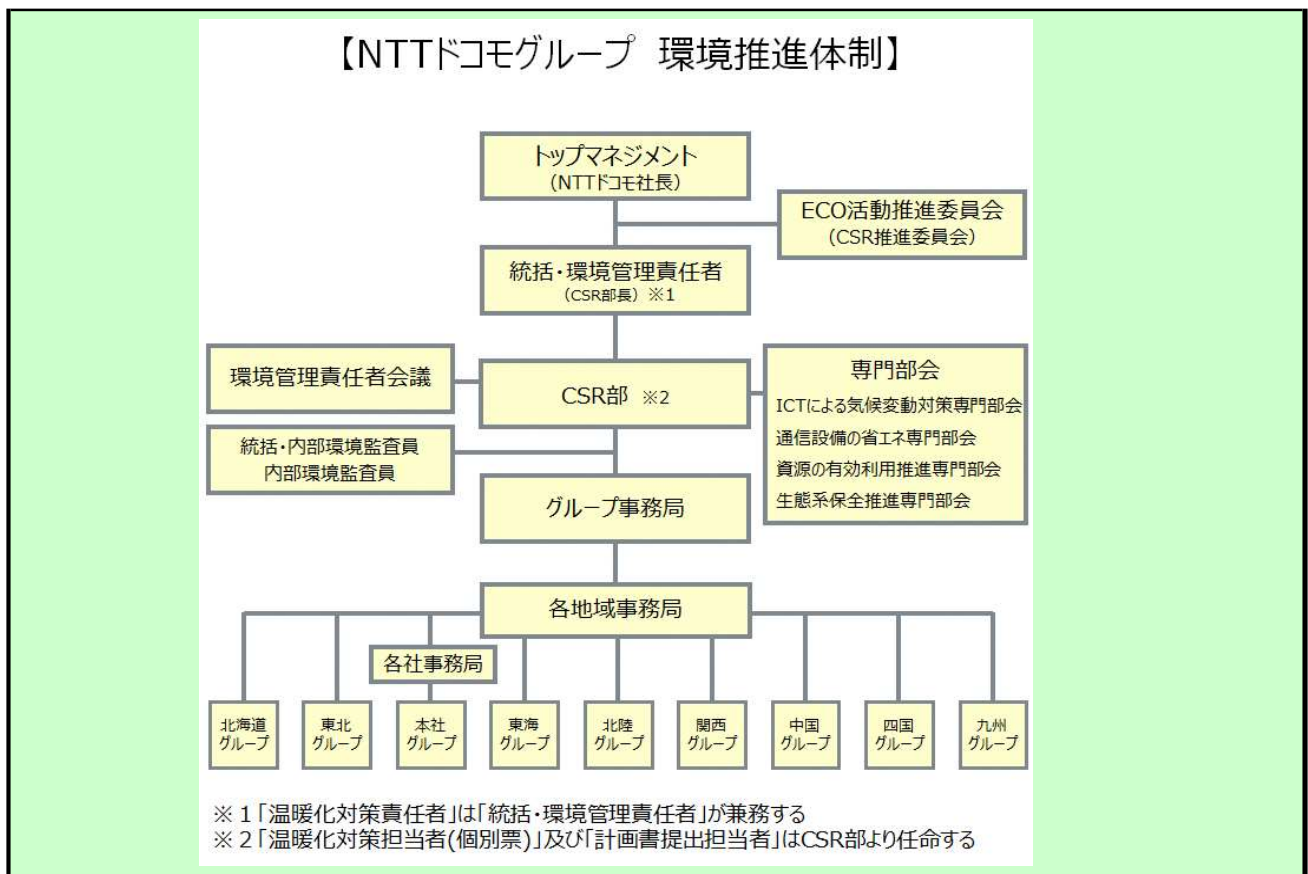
【NTTドコモグループ　環境推進体制】

トップマネジメント
(NTTドコモ社長)

ECO活動推進委員会
(CSR推進委員会)

統括・環境管理責任者
(CSR部長) ※1

環境管理責任者会議

CSR部 ※2

専門部会
ICTによる気候変動対策専門部会
通信設備の省エネ専門部会
資源の有効利用推進専門部会
生態系保全推進専門部会

統括・内部環境監査員
内部環境監査員

グループ事務局

各地域事務局

各社事務局

北海道グループ
東北グループ
本社グループ
東海グループ
北陸グループ
関西グループ
中国グループ
四国グループ
九州グループ

※１「温暖化対策責任者」は「統括・環境管理責任者」が兼務する
※２「温暖化対策担当者(個別票)」及び「計画書提出担当者」はCSR部より任命する